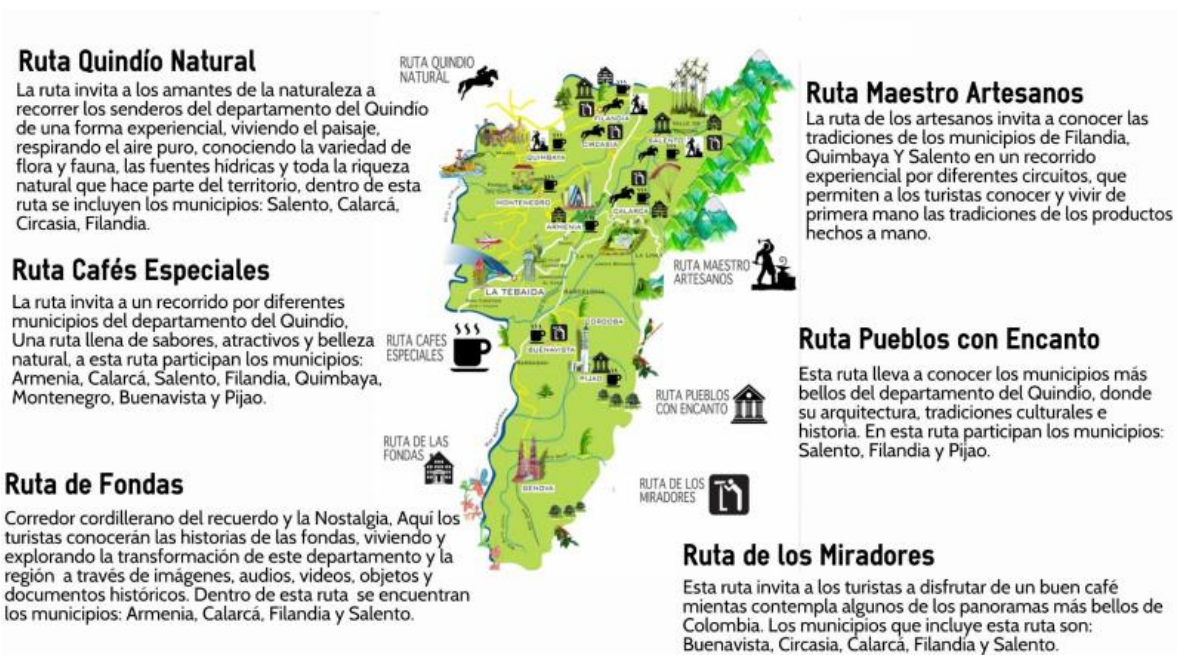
Ruta Quindío Natural

La ruta invita a los amantes de la naturaleza a recorrer los senderos del departamento del Quindío de una forma experiencial, viviendo el paisaje, respirando el aire puro, conociendo la variedad de flora y fauna, las fuentes hídricas y toda la riqueza natural que hace parte del territorio, dentro de esta ruta se incluyen los municipios: Salento, Calarcá, Circasia, Filandia.

Ruta Cafés Especiales

La ruta invita a un recorrido por diferentes municipios del departamento del Quindío, Una ruta llena de sabores, atractivos y belleza natural, a esta ruta participan los municipios: Armenia, Calarcá, Salento, Filandia, Quimbaya, Montenegro, Buenavista y Pijao.

Ruta de Fondas

Corredor cordillerano del recuerdo y la Nostalgia, Aquí los turistas conocerán las historias de las fondas, viviendo y explorando la transformación de este departamento y la región a través de imágenes, audios, videos, objetos y documentos históricos. Dentro de esta ruta se encuentran los municipios: Armenia, Calarcá, Filandia y Salento.

RUTA QUINDIO NATURAL

FILANDIA

QUIMBAYA

CIRCASIA

SALENTO

MONTENEGRO

CALARCA

ARMENIA

LA TEBAIDA

CORDOBA

BUENAVISTA

PIJAO

GENOVA

RUTA CAFES ESPECIALES

RUTA DE LAS FONDAS

RUTA MAESTRO ARTESANOS

RUTA PUEBLOS CON ENCANTO

RUTA DE LOS MIRADORES

Ruta Maestro Artesanos

La ruta de los artesanos invita a conocer las tradiciones de los municipios de Filandia, Quimbaya Y Salento en un recorrido experiencial por diferentes circuitos, que permiten a los turistas conocer y vivir de primera mano las tradiciones de los productos hechos a mano.

Ruta Pueblos con Encanto

Esta ruta lleva a conocer los municipios más bellos del departamento del Quindío, donde su arquitectura, tradiciones culturales e historia. En esta ruta participan los municipios: Salento, Filandia y Pijao.

Ruta de los Miradores

Esta ruta invita a los turistas a disfrutar de un buen café mientas contempla algunos de los panoramas más bellos de Colombia. Los municipios que incluye esta ruta son: Buenavista, Circasia, Calarcá, Filandia y Salento.